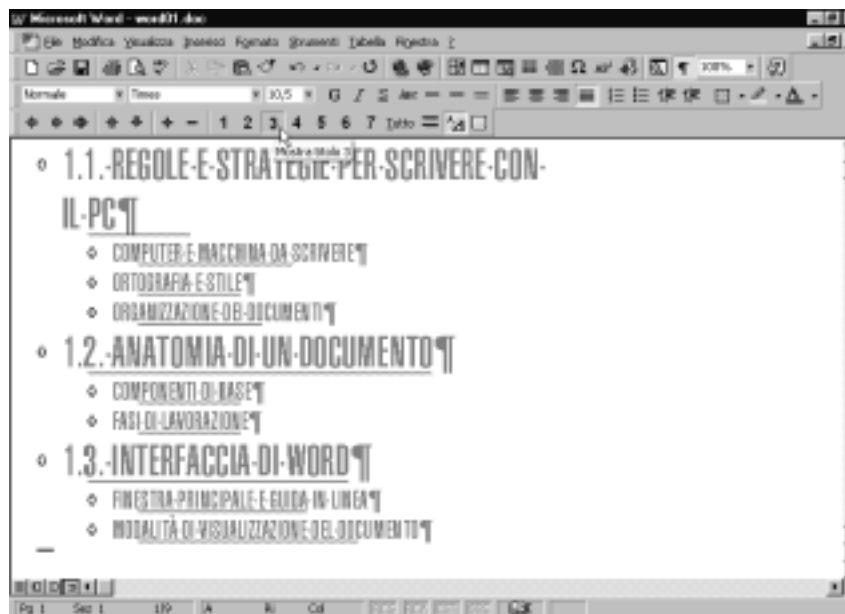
Microsoft Word - word01.doc

File Modifica Visualizza Inserisci Formato Strumenti Tabella Finestra ?

100%

Normale Times 10,5 G C S

1 2 3 4 5 6 7 Tutto

Mostra titolo 3

1.1.·REGOLE·E·STRATEGIE·PER·SCRIVERE·CON·IL·PC¶

COMPUTER·E·MACCHINA·DA·SCRIVERE¶

ORTOGRAFIA·E·STILE¶

ORGANIZZAZIONE·DEI·DOCUMENTI¶

1.2.·ANATOMIA·DI·UN·DOCUMENTO¶

COMPONENTI·DI·BASE¶

FASI·DI·LAVORAZIONE¶

1.3.·INTERFACCIA·DI·WORD¶

FINESTRA·PRINCIPALE·E·GUIDA·IN·LINEA¶

MODALITÀ·DI·VISUALIZZAZIONE·DEL·DOCUMENTO¶

Pg 1 Sez 1 1/9 A Ri Col